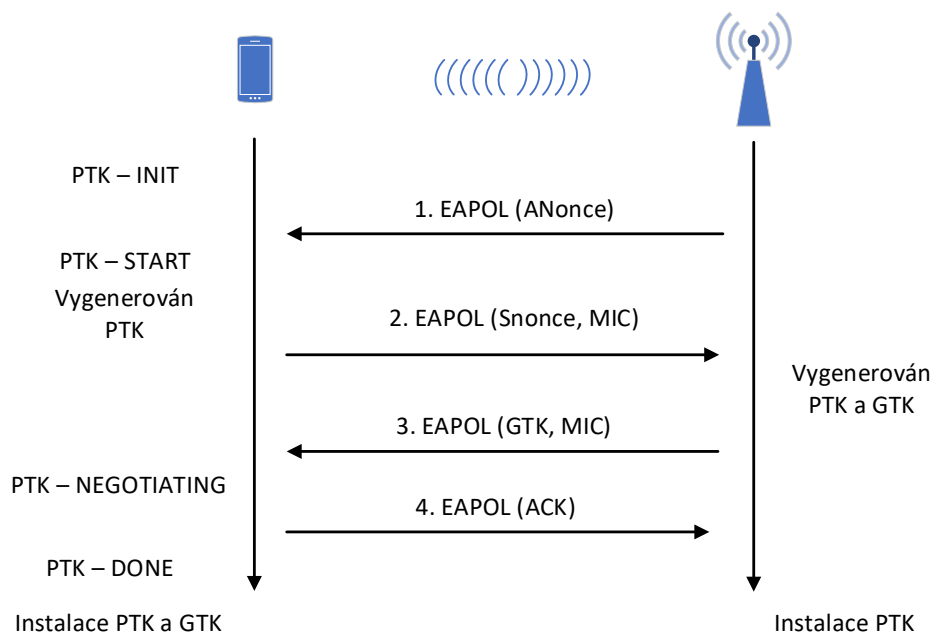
PTK – INIT

1. EAPOL (ANonce)

PTK – START

Vygenerován PTK

2. EAPOL (Snonce, MIC)

Vygenerován PTK a GTK

3. EAPOL (GTK, MIC)

PTK – NEGOTIATING

4. EAPOL (ACK)

PTK – DONE

Instalace PTK a GTK

Instalace PTK